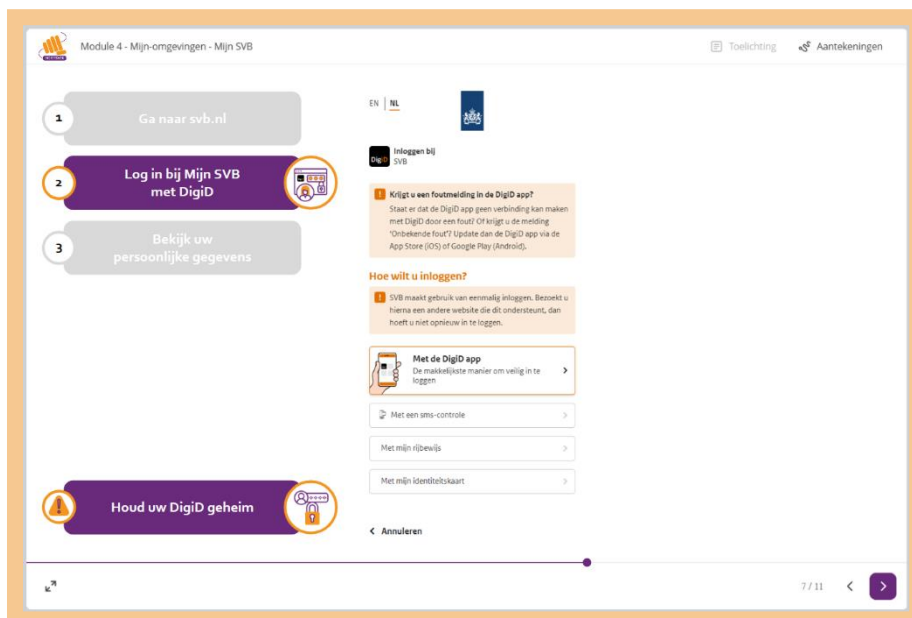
Module 4 - Mijn-omgevingen - Mijn SVB

Toelichting

Aantekeningen

1 Ga naar svb.nl

2 Log in bij Mijn SVB met DigiD

3 Bekijk uw persoonlijke gegevens

Houd uw DigiD geheim

EN | NL

DigiD Inloggen bij SVB

Krijgt u een foutmelding in de DigiD app?
Staat er dat de DigiD app geen verbinding kan maken met DigiD door een fout? Of krijgt u de melding 'Onbekende fout'? Update dan de DigiD app via de App Store (iOS) of Google Play (Android).

Hoe wilt u inloggen?

SVB maakt gebruik van eenmalig inloggen. Bezoekt u hierna een andere website die dit ondersteunt, dan hoeft u niet opnieuw in te loggen.

Met de DigiD app
De makkelijkste manier om veilig in te loggen

Met een sms-controle

Met mijn rijbewijs

Met mijn identiteitskaart

< Annuleren

7 / 11